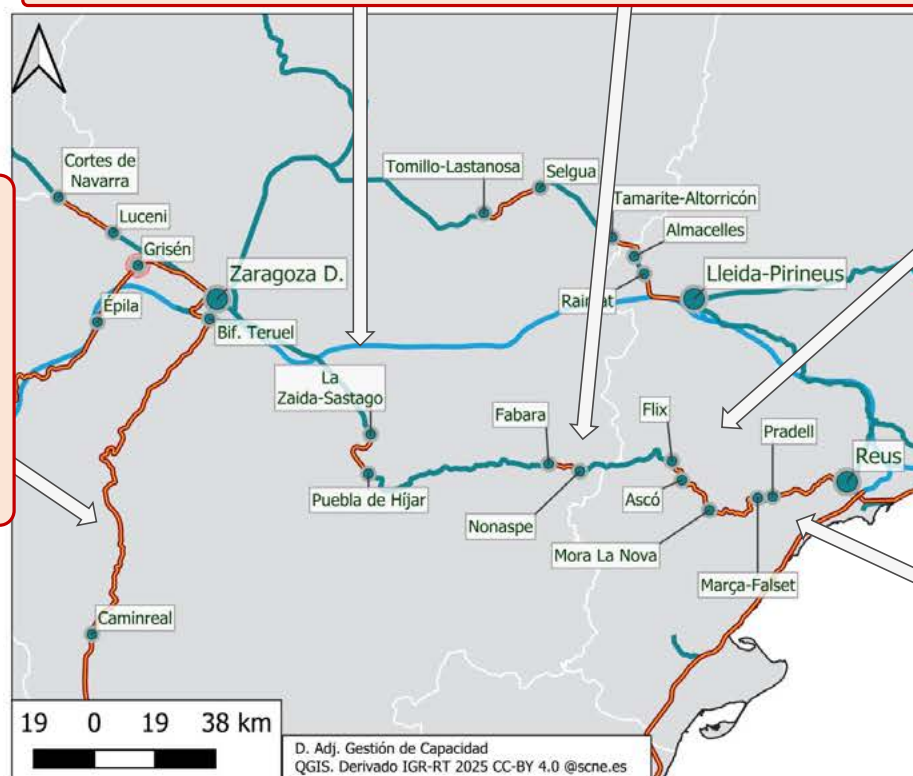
Cortes de Navarra
Luceni
Grisén
Épila
Zaragoza D.
Bif. Teruel
Tomillo-Lastanosa
Selgua
Tamarite-Altorricón
Almacelles
Lleida-Pirineus
Raimat
La Zaida-Sastago
Fabara
Flix
Pradell
Reus
Puebla de Híjar
Nonaspe
Ascó
Mora La Nova
Marça-Falset
Caminreal
19 0 19 38 km
D. Adj. Gestión de Capacidad
QGIS. Derivado IGR-RT 2025 CC-BY 4.0 @scne.es